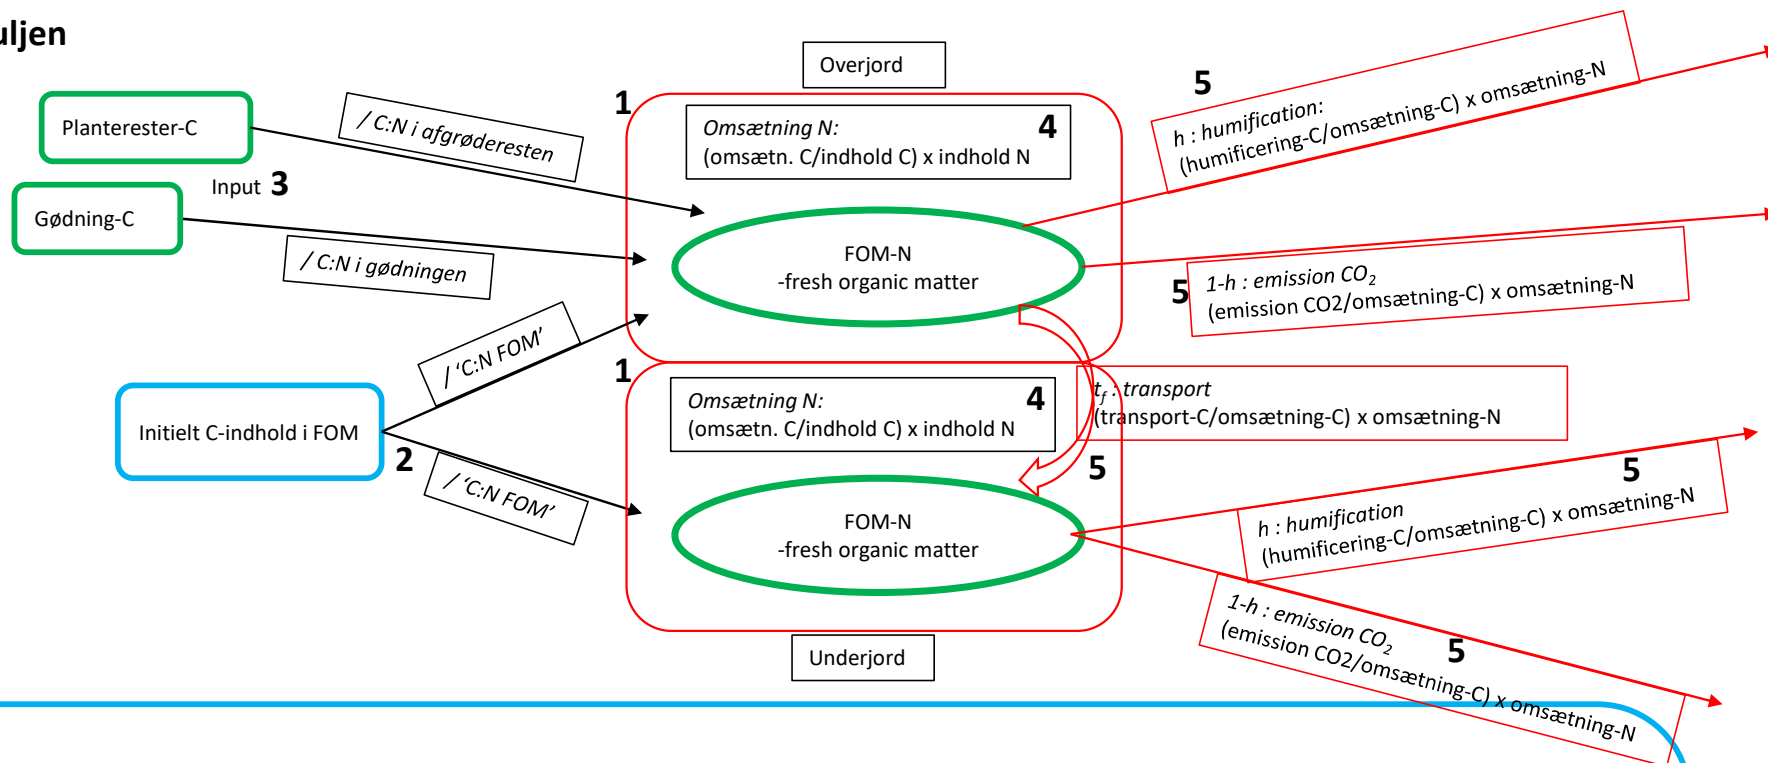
uljen

Overjord

1

Omsætning N: 4
(omsætn. C/indhold C) x indhold N

Planterester-C

/ C:N i afgrøderesten

Input 3

Gødning-C

/ C:N i gødningen

FOM-N
-fresh organic matter

5
h : humification:
(humificering-C/omsætning-C) x omsætning-N

5 1-h : emission $CO_2$
(emission CO2/omsætning-C) x omsætning-N

/ 'C:N FOM'

1

Omsætning N: 4
(omsætn. C/indhold C) x indhold N

$t_f$ : transport
(transport-C/omsætning-C) x omsætning-N

Initielt C-indhold i FOM

2

/ 'C:N FOM'

5

FOM-N
-fresh organic matter

5
h : humification
(humificering-C/omsætning-C) x omsætning-N

1-h : emission $CO_2$ 5
(emission CO2/omsætning-C) x omsætning-N

Underjord